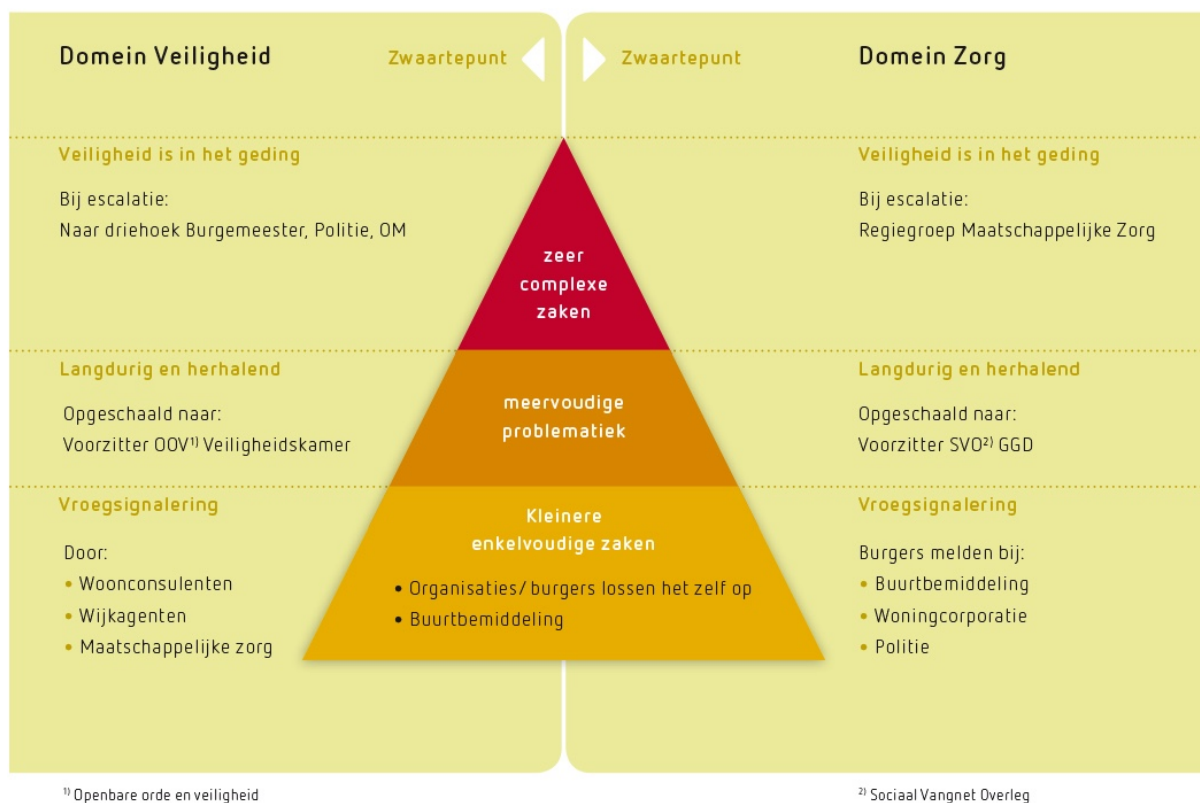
Domein Veiligheid

Zwaartepunt

Veiligheid is in het geding

Bij escalatie:
Naar driehoek Burgemeester, Politie, OM

Langdurig en herhalend

Opgeschaald naar:
Voorzitter OOV$^{1)}$ Veiligheidskamer

Vroegsignalering

Door:
• Woonconsulenten
• Wijkagenten
• Maatschappelijke zorg

zeer complexe zaken

meervoudige problematiek

Kleinere enkelvoudige zaken

• Organisaties/ burgers lossen het zelf op
• Buurtbemiddeling

Zwaartepunt

Domein Zorg

Veiligheid is in het geding

Bij escalatie:
Regiegroep Maatschappelijke Zorg

Langdurig en herhalend

Opgeschaald naar:
Voorzitter SVO$^{2)}$ GGD

Vroegsignalering

Burgers melden bij:
• Buurtbemiddeling
• Woningcorporatie
• Politie

$^{1)}$ Openbare orde en veiligheid

$^{2)}$ Sociaal Vangnet Overleg